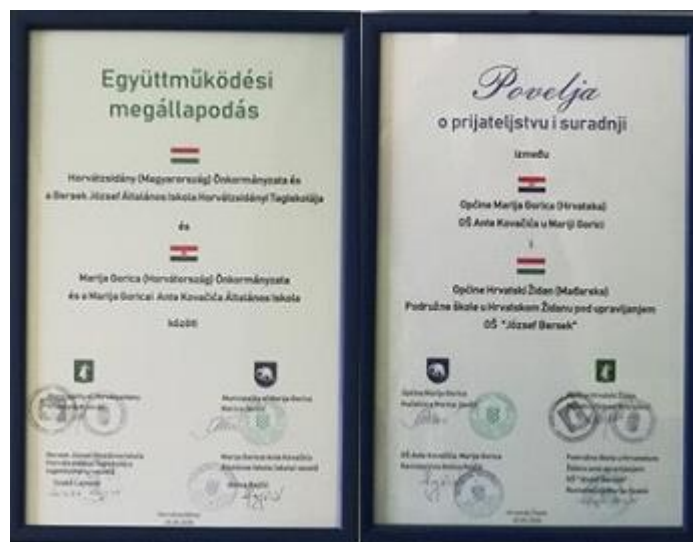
Együttműködési megállapodás

Horvátzsidány (Magyarország) Önkormányzata és a Bersek József Általános Iskola Horvátzsidányi Tagiskolája

és

Marija Gorica (Horvátország) Önkormányzata és a Marija Goricai Ante Kovačića Általános Iskola

között

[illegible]

Bersek József Általános Iskola Horvátzsidányi Tagiskolájának tagintézmény-vezető

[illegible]

Marija Gorica Ante Kovačića Általános Iskola iskolaigazgató

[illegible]

Povelja

o prijateljstvu i suradnji

između

Općine Marija Gorica (Hrvatska) OŠ Ante Kovačića u Mariji Gorici

i

Općine Hrvatski Židan (Mađarska) Područne škole u Hrvatskom Židanu pod upravljanjem OŠ "József Bersek"

Općina Marija Gorica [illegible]

OŠ Ante Kovačića Marija Gorica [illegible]

Općina Hrvatski Židan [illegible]

Područna škola u Hrvatskom Židanu pod upravljanjem OŠ "József Bersek" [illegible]

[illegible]